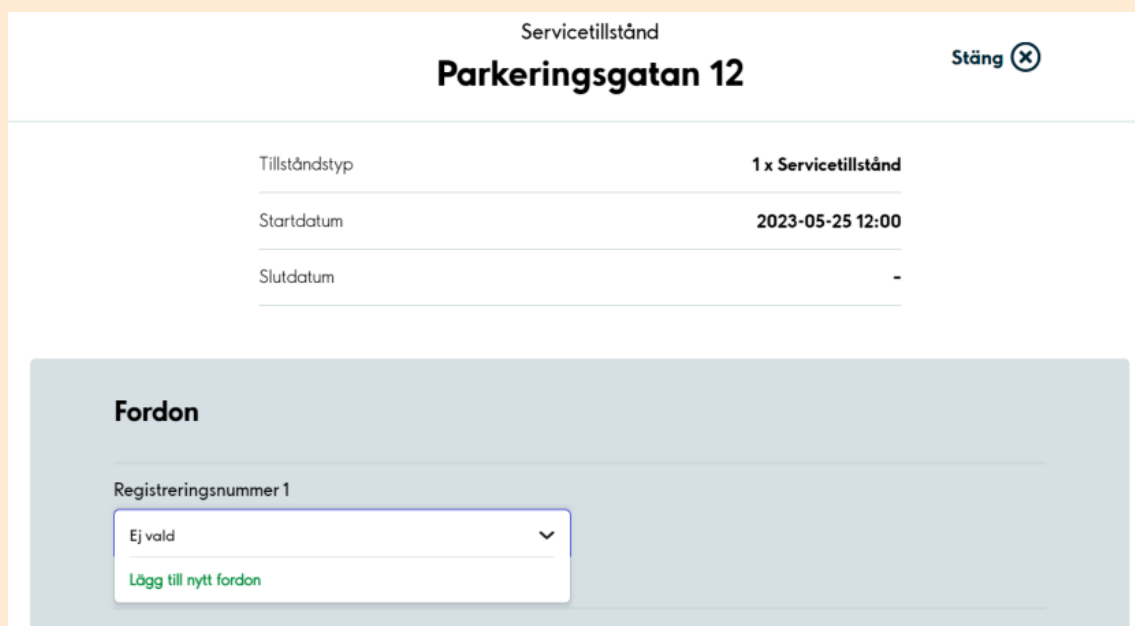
Servicetillstånd

Parkeringsgatan 12

Stäng

| | |
|---|---|
| Tillståndstyp | 1 x Servicetillstånd |
| Startdatum | 2023-05-25 12:00 |
| Slutdatum | - |

Fordon

Registreringsnummer 1

Ej vald

Lägg till nytt fordon